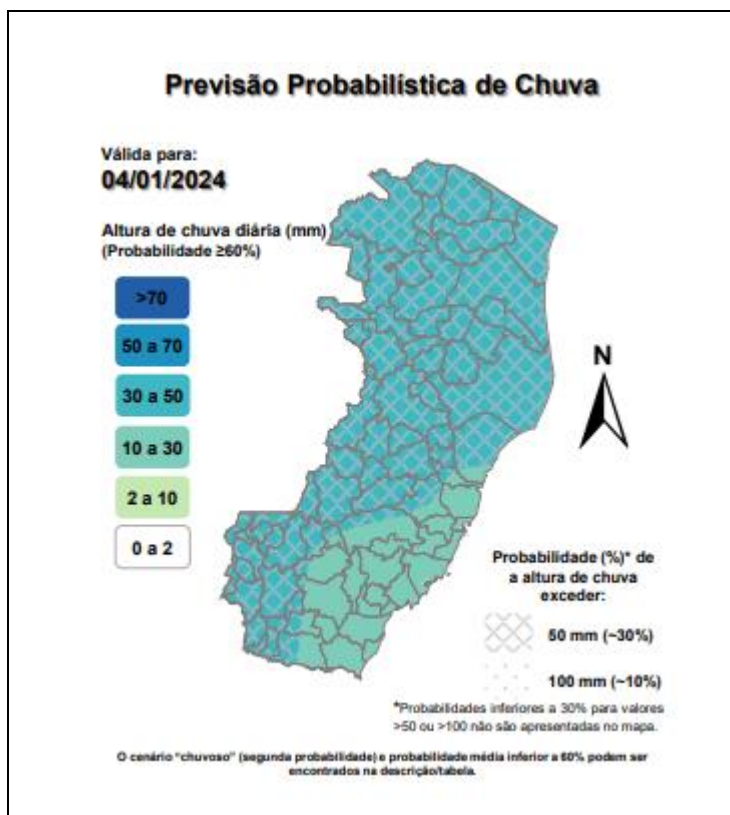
Previsão Probabilística de Chuva

Válida para:
04/01/2024

Altura de chuva diária (mm)
(Probabilidade ≥60%)

>70
50 a 70
30 a 50
10 a 30
2 a 10
0 a 2

N

Probabilidade (%)* de a altura de chuva exceder:

50 mm (~30%)

100 mm (~10%)

*Probabilidades inferiores a 30% para valores >50 ou >100 não são apresentadas no mapa.

O cenário "chuvoso" (segunda probabilidade) e probabilidade média inferior a 60% podem ser encontrados na descrição/tabela.